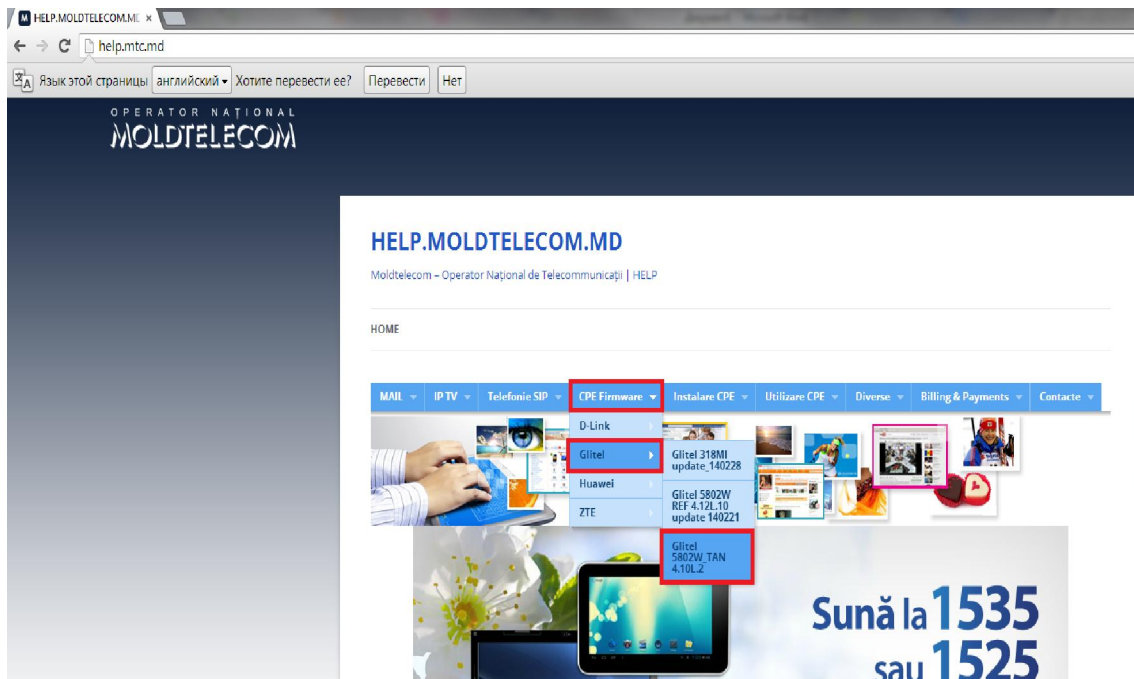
HELP.MOLDTELECOM.MD ×

help.mtc.md

Язык этой страницы английский Хотите перевести ее? Перевести Нет

OPERATOR NAȚIONAL
MOLDTELECOM

HELP.MOLDTELECOM.MD

Moldtelecom – Operator Național de Telecommunicații | HELP

HOME

MAIL | IP TV | Telefonie SIP | CPE Firmware | Instalare CPE | Utilizare CPE | Diverse | Billing & Payments | Contacte

D-Link
Glitel
Huawei
ZTE

Glitel 318MI update_140228

Glitel 5802W REF 4.12L.10 update 140221

Glitel 5802W_TAN 4.10L.2

Sună la 1535
sau 1525